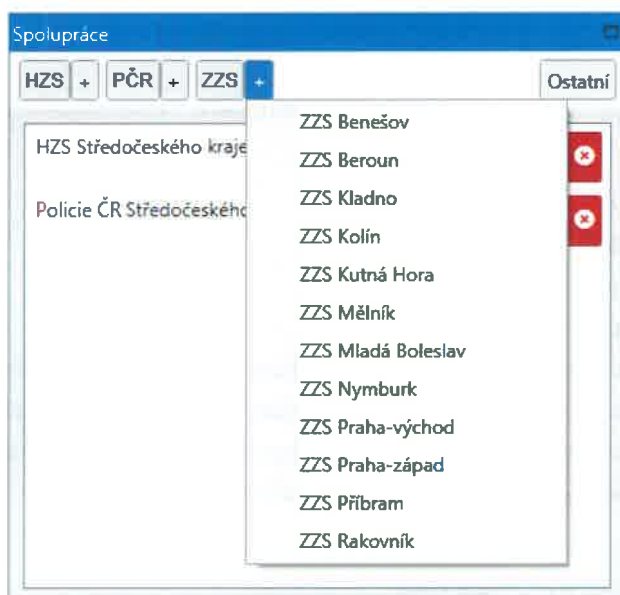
Spolupráce

HZS + PČR + ZZS + Ostatní

HZS Středočeského kraje

Policie ČR Středočeského

ZZS Benešov
ZZS Beroun
ZZS Kladno
ZZS Kolín
ZZS Kutná Hora
ZZS Mělník
ZZS Mladá Boleslav
ZZS Nymburk
ZZS Praha-východ
ZZS Praha-západ
ZZS Příbram
ZZS Rakovník